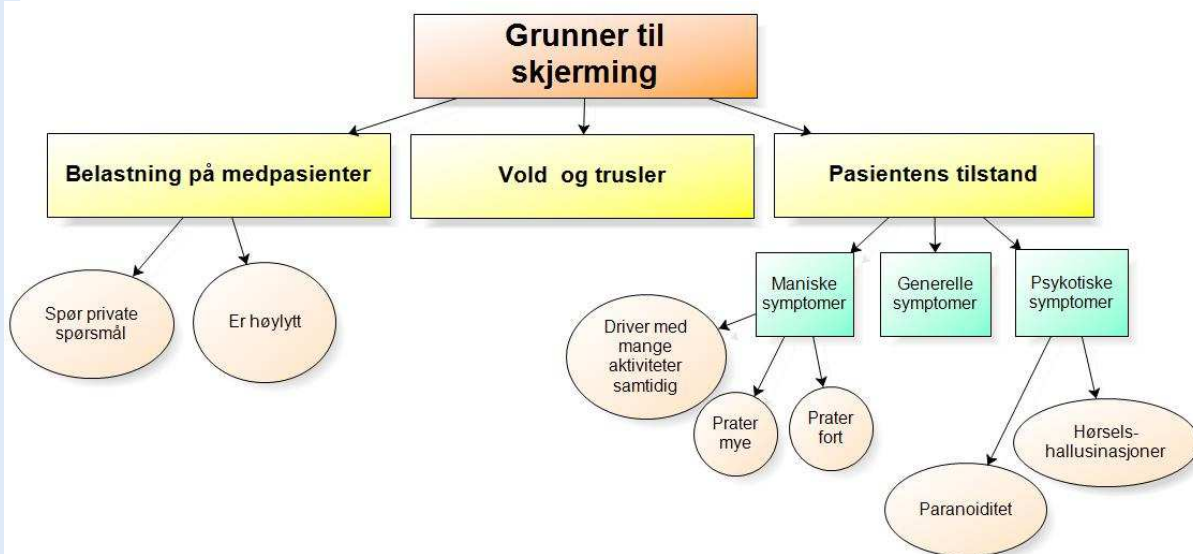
Grunner til skjerming

Belastning på medpasienter

Vold og trusler

Pasientens tilstand

Spør private spørsmål

Er høylytt

Maniske symptomer

Generelle symptomer

Psykotiske symptomer

Driver med mange aktiviteter samtidig

Prater mye

Prater fort

Hørselshallusinasjoner

Paranoiditet